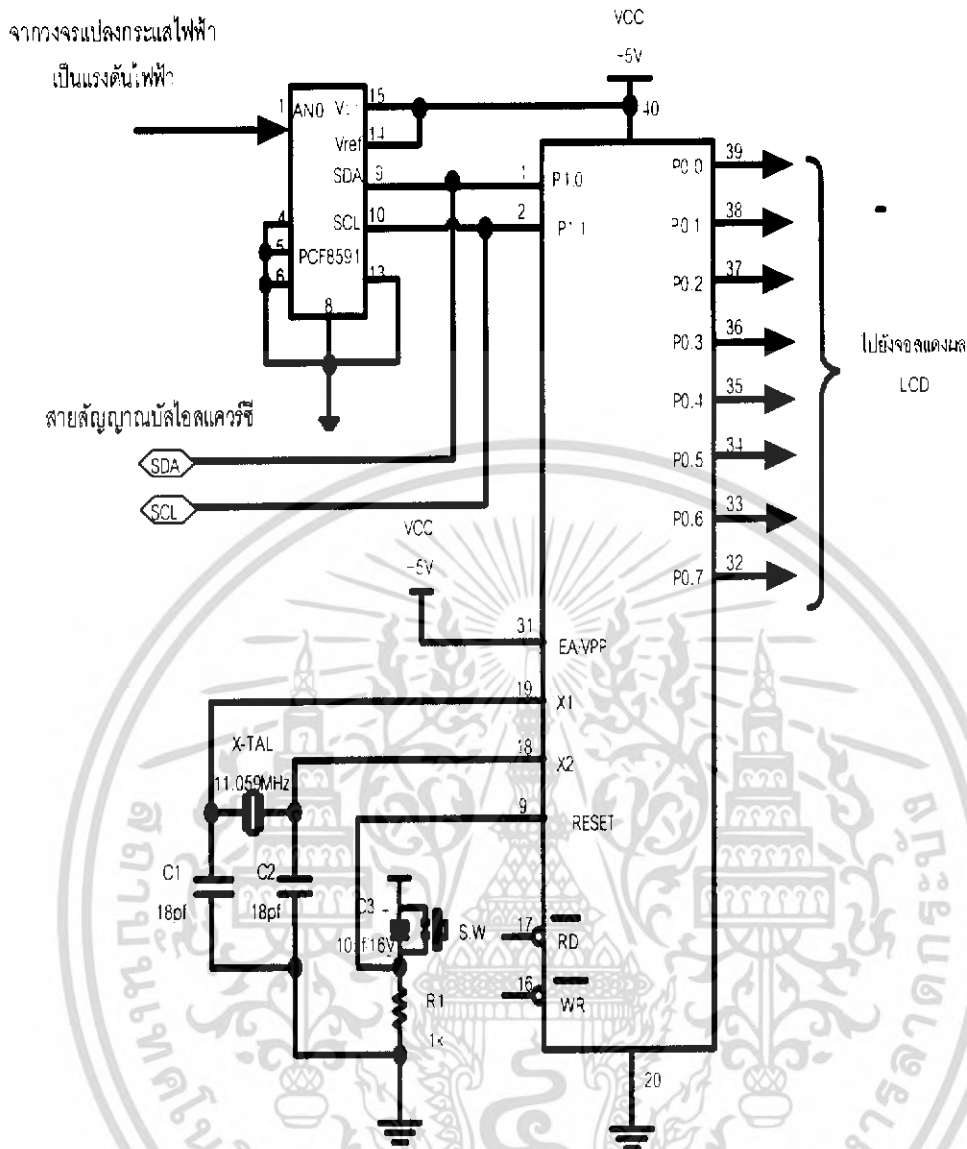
จากวงจรแปลงกระแสไฟฟ้า
เป็นแรงดันไฟฟ้า

VCC
-5V

1 AN0
V 15
Vref 14
SDA 9
SCL 10
4
5 PCF8591
6
13
8

40
1 P1.0
2 P1.1

P0.0 39
P0.1 38
P0.2 37
P0.3 36
P0.4 35
P0.5 34
P0.6 33
P0.7 32

ไปยังจอแสดงผล
LCD

สายสัญญาณบัสไอสแควร์ซี
SDA
SCL

VCC
-5V

31 EA/VPP
19 X1
X-TAL
11.059MHz
18 X2
9 RESET
C1
18pf
C2
18pf
C3
10uf16V
S.W
17 RD
16 WR
R1
1k
20